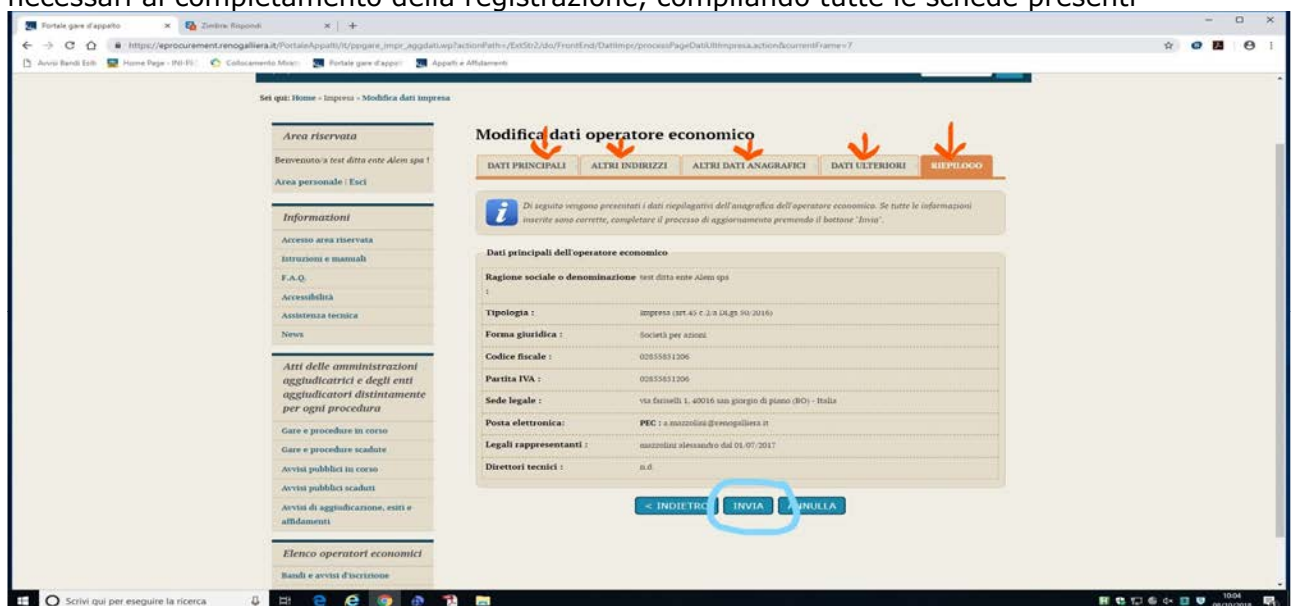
necessari al completamento della registrazione, compilando tutte le schede presenti

Portale gare d'appalto | Zimbra: Rispondi

https://eprocurement.renogalliera.it/PortaleAppalti/it/ppgare_impr_aggdati.wp?actionPath=/ExtStr2/do/FrontEnd/DatiImpr/processPageDatiUltImpresa.action&currentFrame=7

Avvisi Bandi Enti | Home Page - INI-PEC | Collocamento Mirato | Portale gare d'appalto | Appalti e Affidamenti

Sei qui: Home » Impresa » Modifica dati impresa

Area riservata

Benvenuto/a test ditta ente Alem spa !

Area personale | Esci

Informazioni

Accesso area riservata

Istruzioni e manuali

F.A.Q.

Accessibilità

Assistenza tecnica

News

Atti delle amministrazioni aggiudicatrici e degli enti aggiudicatori distintamente per ogni procedura

Gare e procedure in corso

Gare e procedure scadute

Avvisi pubblici in corso

Avvisi pubblici scaduti

Avvisi di aggiudicazione, esiti e affidamenti

Elenco operatori economici

Bandi e avvisi d'iscrizione

Modifica dati operatore economico

DATI PRINCIPALI | ALTRI INDIRIZZI | ALTRI DATI ANAGRAFICI | DATI ULTERIORI | RIEPILOGO

Di seguito vengono presentati i dati riepilogativi dell'anagrafica dell'operatore economico. Se tutte le informazioni inserite sono corrette, completare il processo di aggiornamento premendo il bottone "Invia".

Dati principali dell'operatore economico

| | |
|---|---|
| Ragione sociale o denominazione : | test ditta ente Alem spa |
| Tipologia : | impresa (art.45 c.2/a DLgs 50/2016) |
| Forma giuridica : | Società per azioni |
| Codice fiscale : | 02855851206 |
| Partita IVA : | 02855851206 |
| Sede legale : | via fariselli 1, 40016 san giorgio di piano (BO) - Italia |
| Posta elettronica: | PEC : a.mazzolini@renogalliera.it |
| Legali rappresentanti : | mazzolini alessandro dal 01/07/2017 |
| Direttori tecnici : | n.d. |

< INDIETRO | INVIA | ANNULLA

Scrivi qui per eseguire la ricerca

10:04